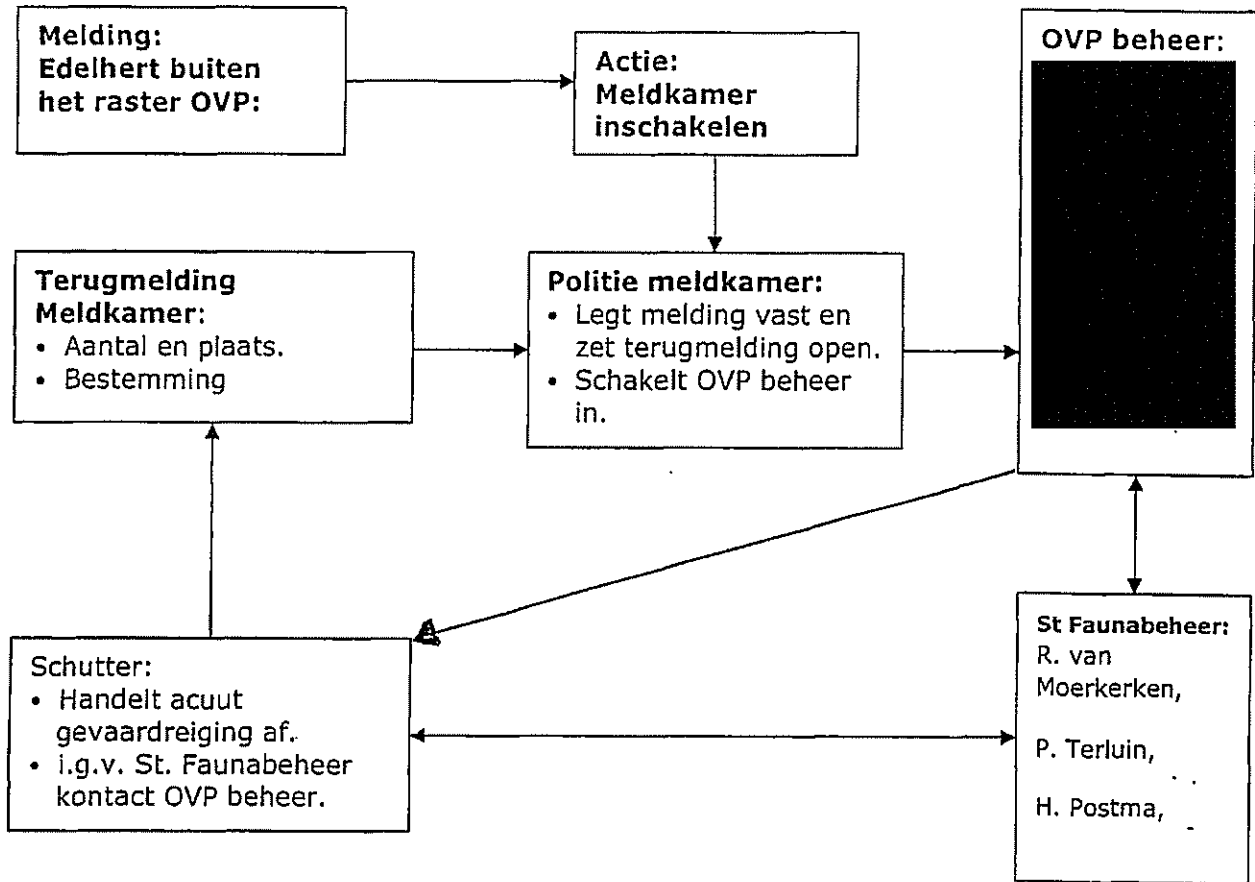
Melding:
Edelhert buiten het raster OVP:

Actie:
Meldkamer inschakelen

OVP beheer:

Terugmelding Meldkamer:
• Aantal en plaats.
• Bestemming

Politie meldkamer:
• Legt melding vast en zet terugmelding open.
• Schakelt OVP beheer in.

Schutter:
• Handelt acuut gevaardreiging af.
• i.g.v. St. Faunabeheer kontact OVP beheer.

St Faunabeheer:
R. van Moerkerken,

P. Terluin,

H. Postma,